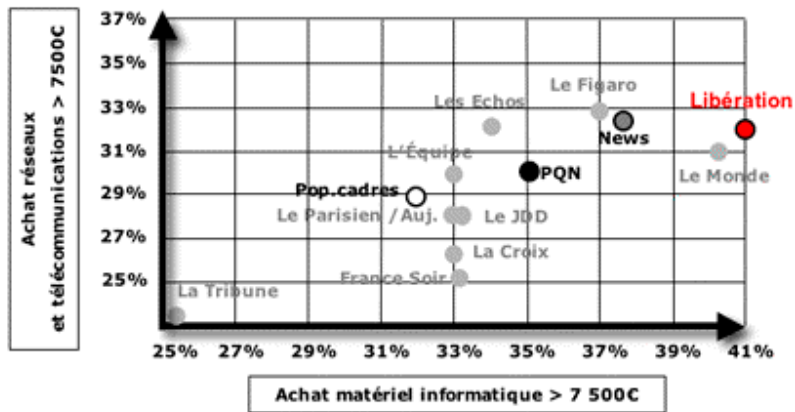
Achat réseaux et télécommunications > 7500C

37%
35%
33%
31%
29%
27%
25%

Le Figaro
Les Echos
Libération
News
L'Équipe
PQN
Le Monde
Pop.cadres
Le Parisien / Auj.
Le JDD
La Croix
France Soir
La Tribune

25%
27%
29%
31%
33%
35%
37%
39%
41%

Achat matériel informatique > 7 500C